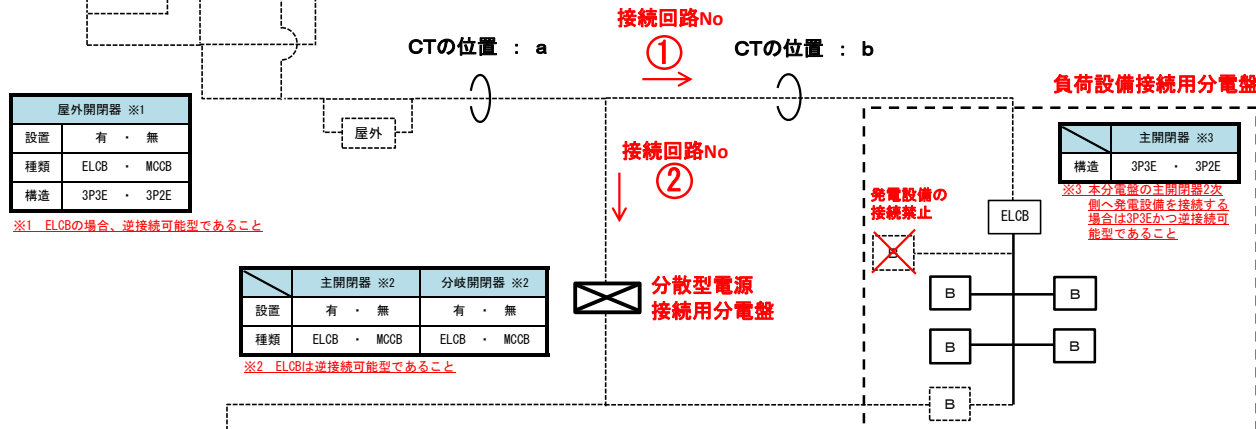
接続回路No
①
CTの位置 ： a
CTの位置 ： b

負荷設備接続用分電盤

| 屋外開閉器 ※1 | |
|---|---|
| 設置 | 有 ・ 無 |
| 種類 | ELCB ・ MCCB |
| 構造 | 3P3E ・ 3P2E |

※1 ELCBの場合、逆接続可能型であること

屋外

接続回路No
②

| | 主開閉器 ※3 |
|---|---|
| 構造 | 3P3E ・ 3P2E |

※3 本分電盤の主開閉器2次側へ発電設備を接続する場合は3P3Eかつ逆接続可能型であること

発電設備の接続禁止

ELCB

| | 主開閉器 ※2 | 分岐開閉器 ※2 |
|---|---|---|
| 設置 | 有 ・ 無 | 有 ・ 無 |
| 種類 | ELCB ・ MCCB | ELCB ・ MCCB |

※2 ELCBは逆接続可能型であること

分散型電源
接続用分電盤

B
B
B
B
B
B